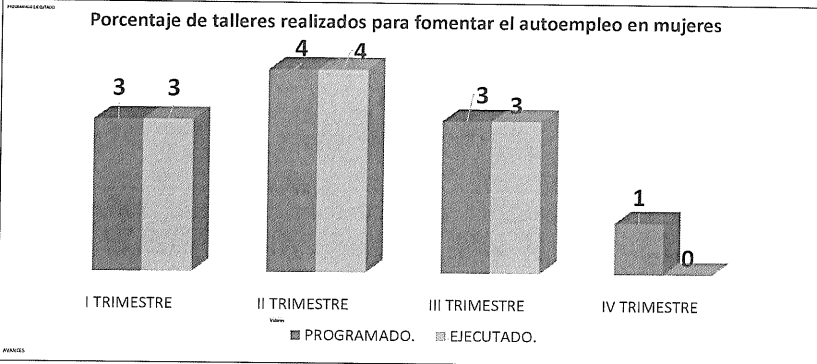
PROGRAMADO EJECUTADO

Porcentaje de talleres realizados para fomentar el autoempleo en mujeres

3 3

4 4

3 3

1 0

I TRIMESTRE

II TRIMESTRE

III TRIMESTRE

IV TRIMESTRE

Valores

PROGRAMADO. EJECUTADO.

AVANCES